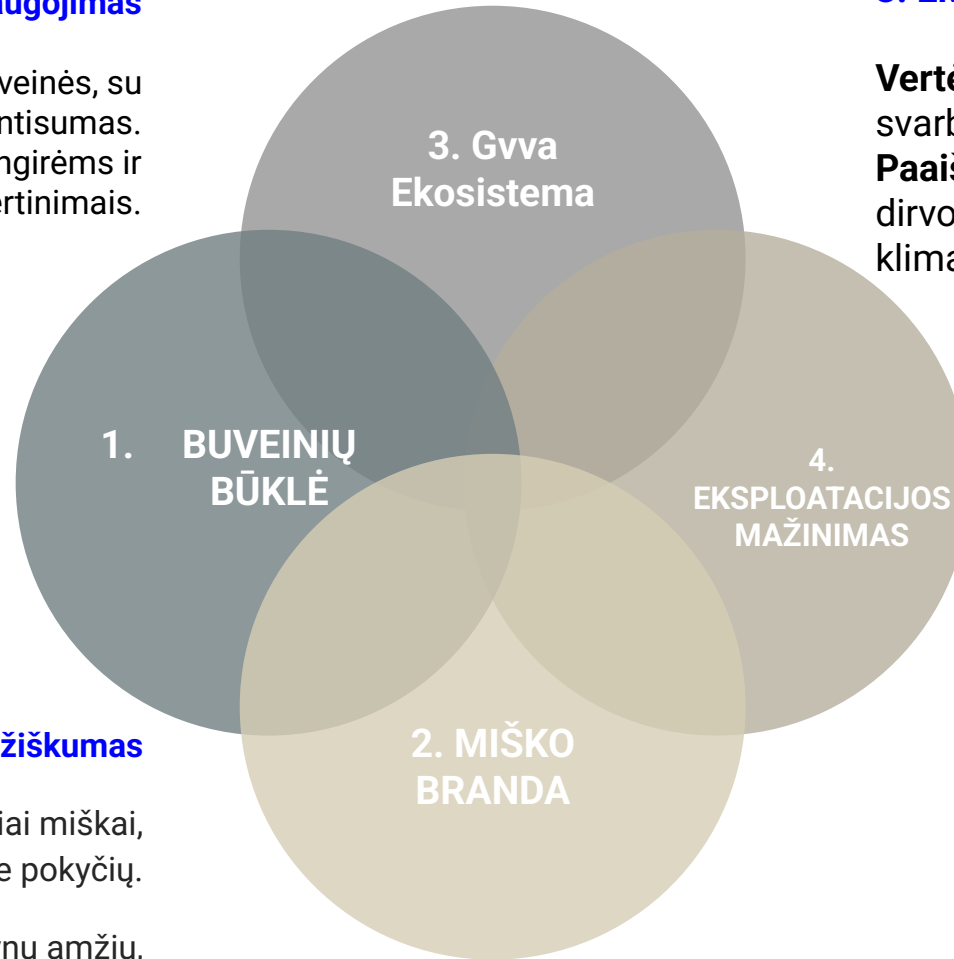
saugojimas

buveinės, su
ntisumas.
ngirėms ir
ertinimais.

3. Gvva Ekosistema

1. BUVEINIŲ BŪKLĖ

4. EKSPLOATACIJOS MAŽINIMAS

2. MIŠKO BRANDA

žiškumas

iai miškai,
e pokyčių.

ynu amžiu.

3. Ek

Vertė
svarb
Paaiš
dirvo
klima